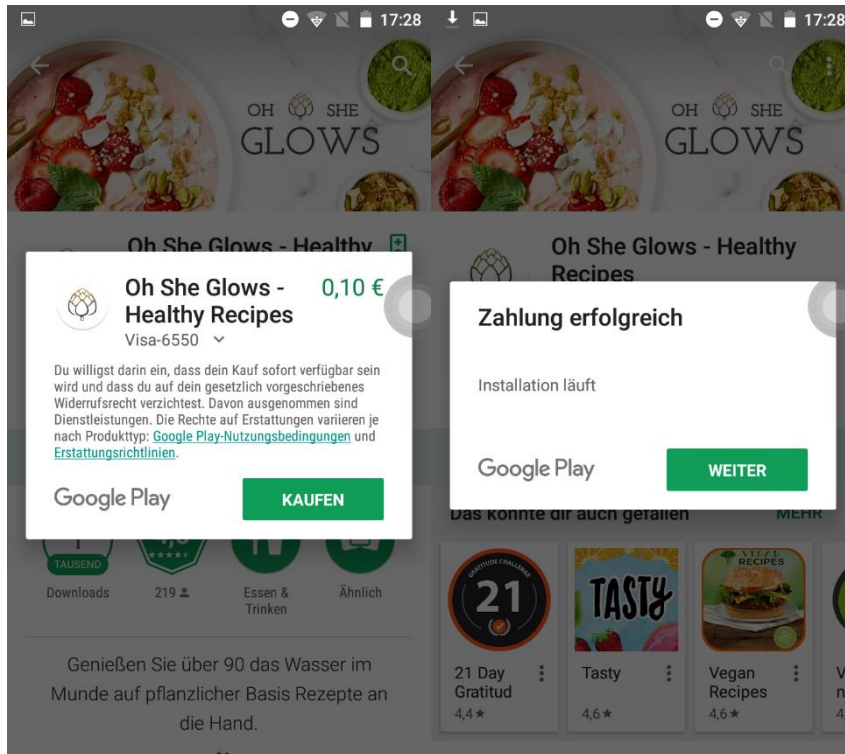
17:28

OH SHE GLOWS

Oh She Glows - Healthy

Oh She Glows - Healthy Recipes 0,10 €
Visa-6550

Du willigst darin ein, dass dein Kauf sofort verfügbar sein wird und dass du auf dein gesetzlich vorgeschriebenes Widerrufsrecht verzichtest. Davon ausgenommen sind Dienstleistungen. Die Rechte auf Erstattungen variieren je nach Produkttyp: Google Play-Nutzungsbedingungen und Erstattungsrichtlinien.

Google Play KAUFEN

TAUSEND
Downloads

219

Essen & Trinken

Ähnlich

Genießen Sie über 90 das Wasser im Munde auf pflanzlicher Basis Rezepte an die Hand.

17:28

OH SHE GLOWS

Oh She Glows - Healthy Recipes

Zahlung erfolgreich

Installation läuft

Google Play WEITER

Das könnte dir auch gefallen MEHR

GRATITUDE CHALLENGE 21

TASTY

RECIPES

21 Day Gratitud
4,4★

Tasty
4,6★

Vegan Recipes
4,6★